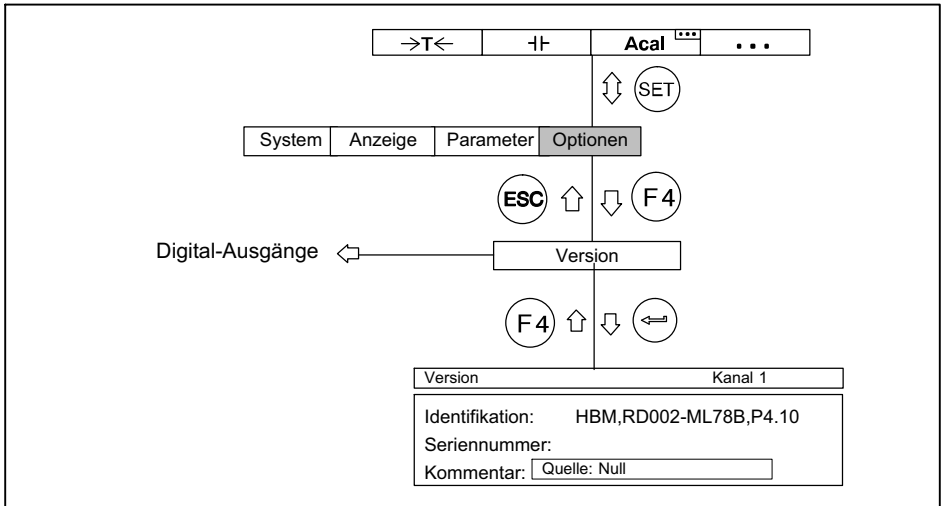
→T← | ⊣⊢ | Acal ••• | • • •

SET

System | Anzeige | Parameter | Optionen

ESC

F4

Digital-Ausgänge

Version

F4

Version Kanal 1

Identifikation: HBM,RD002-ML78B,P4.10
Seriennummer:
Kommentar: Quelle: Null